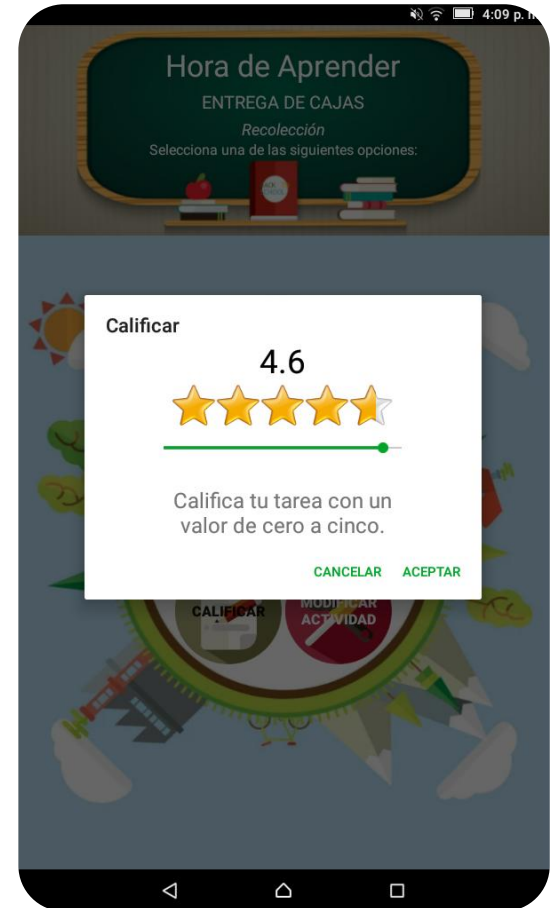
4:09 p. m

Hora de Aprender

ENTREGA DE CAJAS

Recolección

Selecciona una de las siguientes opciones:

Calificar

4.6

Califica tu tarea con un valor de cero a cinco.

CANCELAR ACEPTAR

CALIFICAR

MODIFICAR ACTIVIDAD